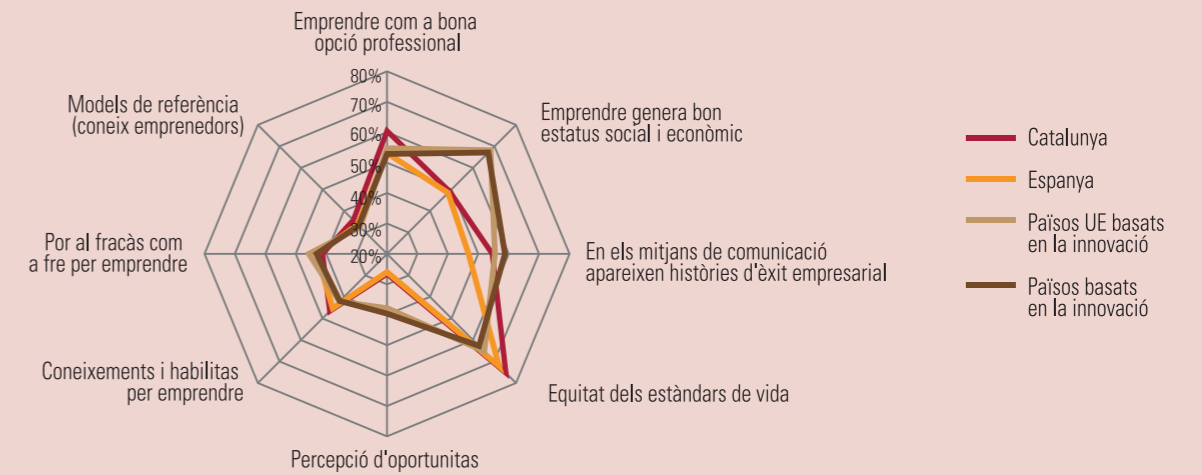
Emprendre com a bona opció professional

80%
70%
60%
50%
40%
30%
20%

Emprendre genera bon estatus social i econòmic

En els mitjans de comunicació apareixen històries d'èxit empresarial

Equitat dels estàndars de vida

Percepció d'oportunitats

Coneixements i habilitas per emprendre

Por al fracàs com a fre per emprendre

Models de referència (coneix emprenedors)

Catalunya
Espanya
Països UE basats en la innovació
Països basats en la innovació